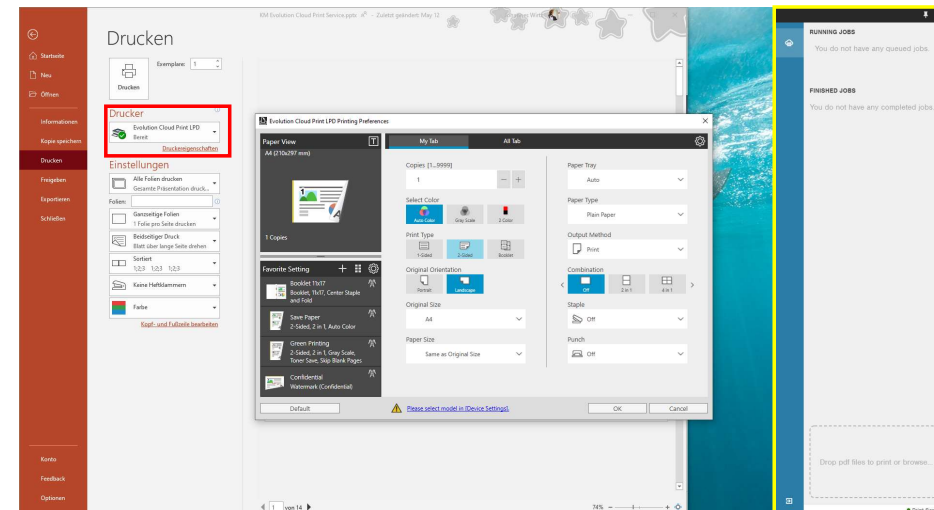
KM Evolution Cloud Print Service.pptx · Zuletzt gespeichert: May 12

Startseite
Neu
Öffnen
Informationen
Kopie speichern
Drucken
Freigeben
Exportieren
Schließen
Konto
Feedback
Optionen

Drucken

Exemplare: 1

Drucken

Drucker
Evolution Cloud Print LPD
Bereit
Druckereigenschaften

Einstellungen
Alle Folien drucken
Gesamte Präsentation druck...
Folien:
Ganzseitige Folien
1 Folie pro Seite drucken
Beidseitiger Druck
Blatt über lange Seite drehen
Sortiert
1;2;3 1;2;3 1;2;3
Keine Heftklammern
Farbe
Kopf- und Fußzeile bearbeiten

Evolution Cloud Print LPD Printing Preferences

Paper View
A4 (210x297 mm)
1 Copies

Favorite Setting
Booklet 11x17
Booklet, 11x17, Center Staple and Fold
Save Paper
2-Sided, 2 in 1, Auto Color
Green Printing
2-Sided, 2 in 1, Gray Scale, Toner Save, Skip Blank Pages
Confidential
Watermark (Confidential)

My Tab
All Tab

Copies [1...9999]
1
Select Color
Auto Color
Gray Scale
2-Color
Print Type
1-Sided
2-Sided
Booklet
Original Orientation
Portrait
Landscape
Original Size
A4
Paper Size
Same as Original Size

Paper Tray
Auto
Paper Type
Plain Paper
Output Method
Print
Combination
Off
2 in 1
4 in 1
Staple
Off
Punch
Off

Default
Please select model in [Device Settings].
OK
Cancel

1 von 14
74%

RUNNING JOBS
You do not have any queued jobs.

FINISHED JOBS
You do not have any completed jobs.

Drop pdf files to print or browse...